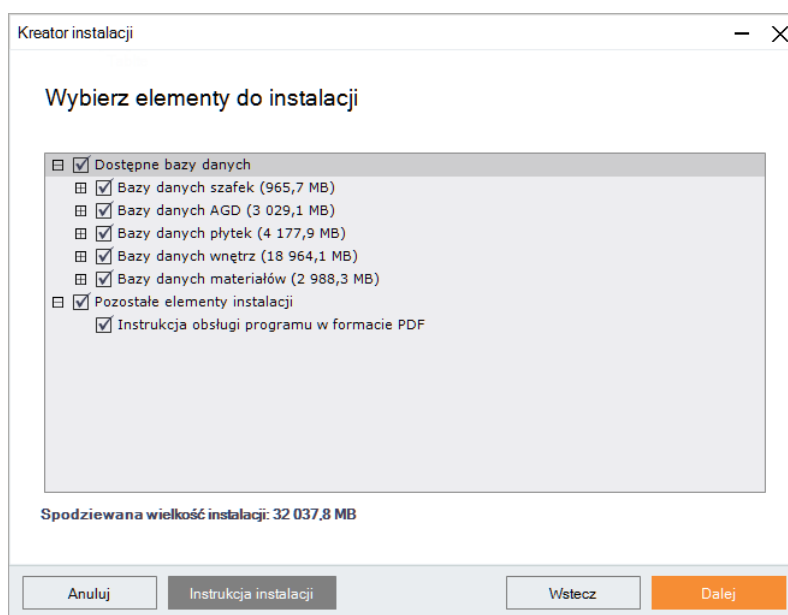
Kreator instalacji

Wybierz elementy do instalacji

Dostępne bazy danych
Bazy danych szafek (965,7 MB)
Bazy danych AGD (3 029,1 MB)
Bazy danych płytek (4 177,9 MB)
Bazy danych wnętrz (18 964,1 MB)
Bazy danych materiałów (2 988,3 MB)
Pozostałe elementy instalacji
Instrukcja obsługi programu w formacie PDF

Spodziewana wielkość instalacji: 32 037,8 MB

Anuluj
Instrukcja instalacji
Wstecz
Dalej